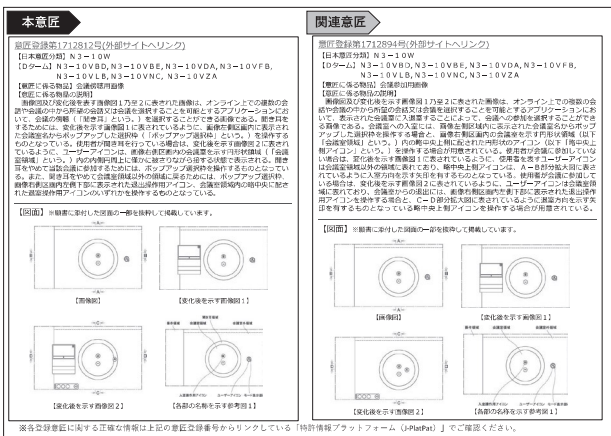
本意匠

意匠登録第1712812号(外部サイトへリンク)

【日本意匠分類】N3－10W

【Dターム】N3－10VBD, N3－10VBE, N3－10VDA, N3－10VFB, N3－10VLB, N3－10VNC, N3－10VZA

【意匠に係る物品】会議室用画像

【意匠に係る物品の説明】

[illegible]

【図面】※簡潔に説明した図面の一部を抜粋して掲載しています。

【画像図】

【変化後を示す画像図1】

【変化後を示す画像図2】

【各部の名称を示す参考図1】

関連意匠

意匠登録第1712894号(外部サイトへリンク)

【日本意匠分類】N3－10W

【Dターム】N3－10VBD, N3－10VBE, N3－10VDA, N3－10VFB, N3－10VLB, N3－10VNC, N3－10VZA

【意匠に係る物品】会議室用画像

【意匠に係る物品の説明】

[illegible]

【図面】※簡潔に説明した図面の一部を抜粋して掲載しています。

【画像図】

【変化後を示す画像図1】

【変化後を示す画像図2】

【各部の名称を示す参考図1】

※各登録意匠に関する正確な情報は上記の意匠登録番号からリンクしている「特許情報プラットフォーム（J-PlatPat）」でご確認ください。